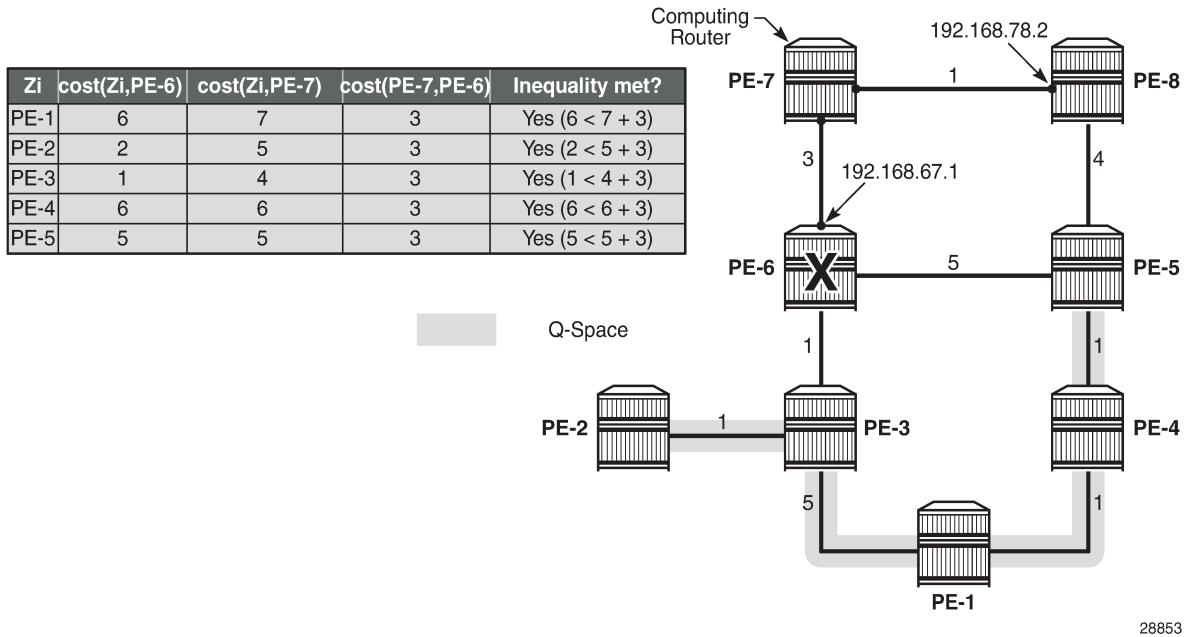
| Zi | cost(Zi,PE-6) | cost(Zi,PE-7) | cost(PE-7,PE-6) | Inequality met? |
|---|---|---|---|---|
| PE-1 | 6 | 7 | 3 | Yes (6 < 7 + 3) |
| PE-2 | 2 | 5 | 3 | Yes (2 < 5 + 3) |
| PE-3 | 1 | 4 | 3 | Yes (1 < 4 + 3) |
| PE-4 | 6 | 6 | 3 | Yes (6 < 6 + 3) |
| PE-5 | 5 | 5 | 3 | Yes (5 < 5 + 3) |

Computing Router

192.168.78.2

PE-7

1

PE-8

3

192.168.67.1

4

PE-6

X

5

PE-5

Q-Space

1

1

PE-2

1

PE-3

PE-4

5

1

PE-1

28853